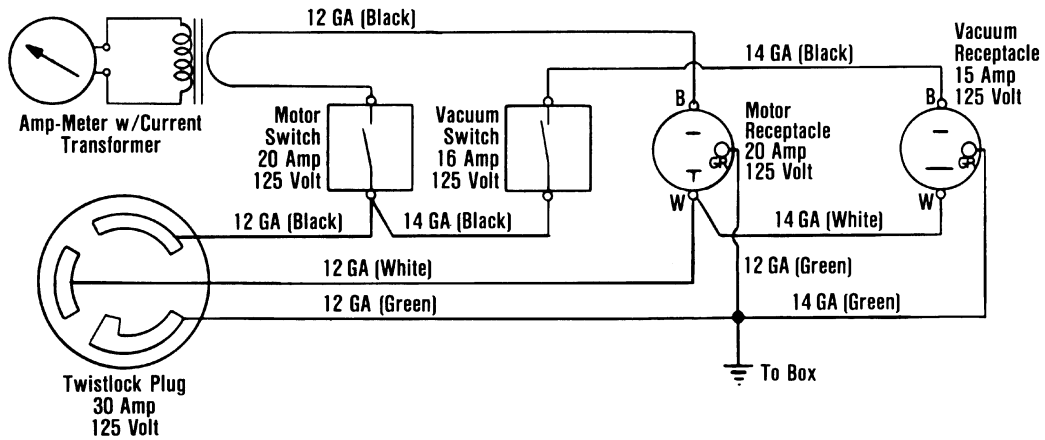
12 GA (Black)

14 GA (Black)

Vacuum Receptacle 15 Amp 125 Volt

Amp-Meter w/Current Transformer

Motor Switch 20 Amp 125 Volt

Vacuum Switch 16 Amp 125 Volt

B

Motor Receptacle 20 Amp 125 Volt

GR

B

GR

W

W

12 GA (Black)

14 GA (Black)

14 GA (White)

12 GA (White)

12 GA (Green)

12 GA (Green)

14 GA (Green)

To Box

Twistlock Plug 30 Amp 125 Volt